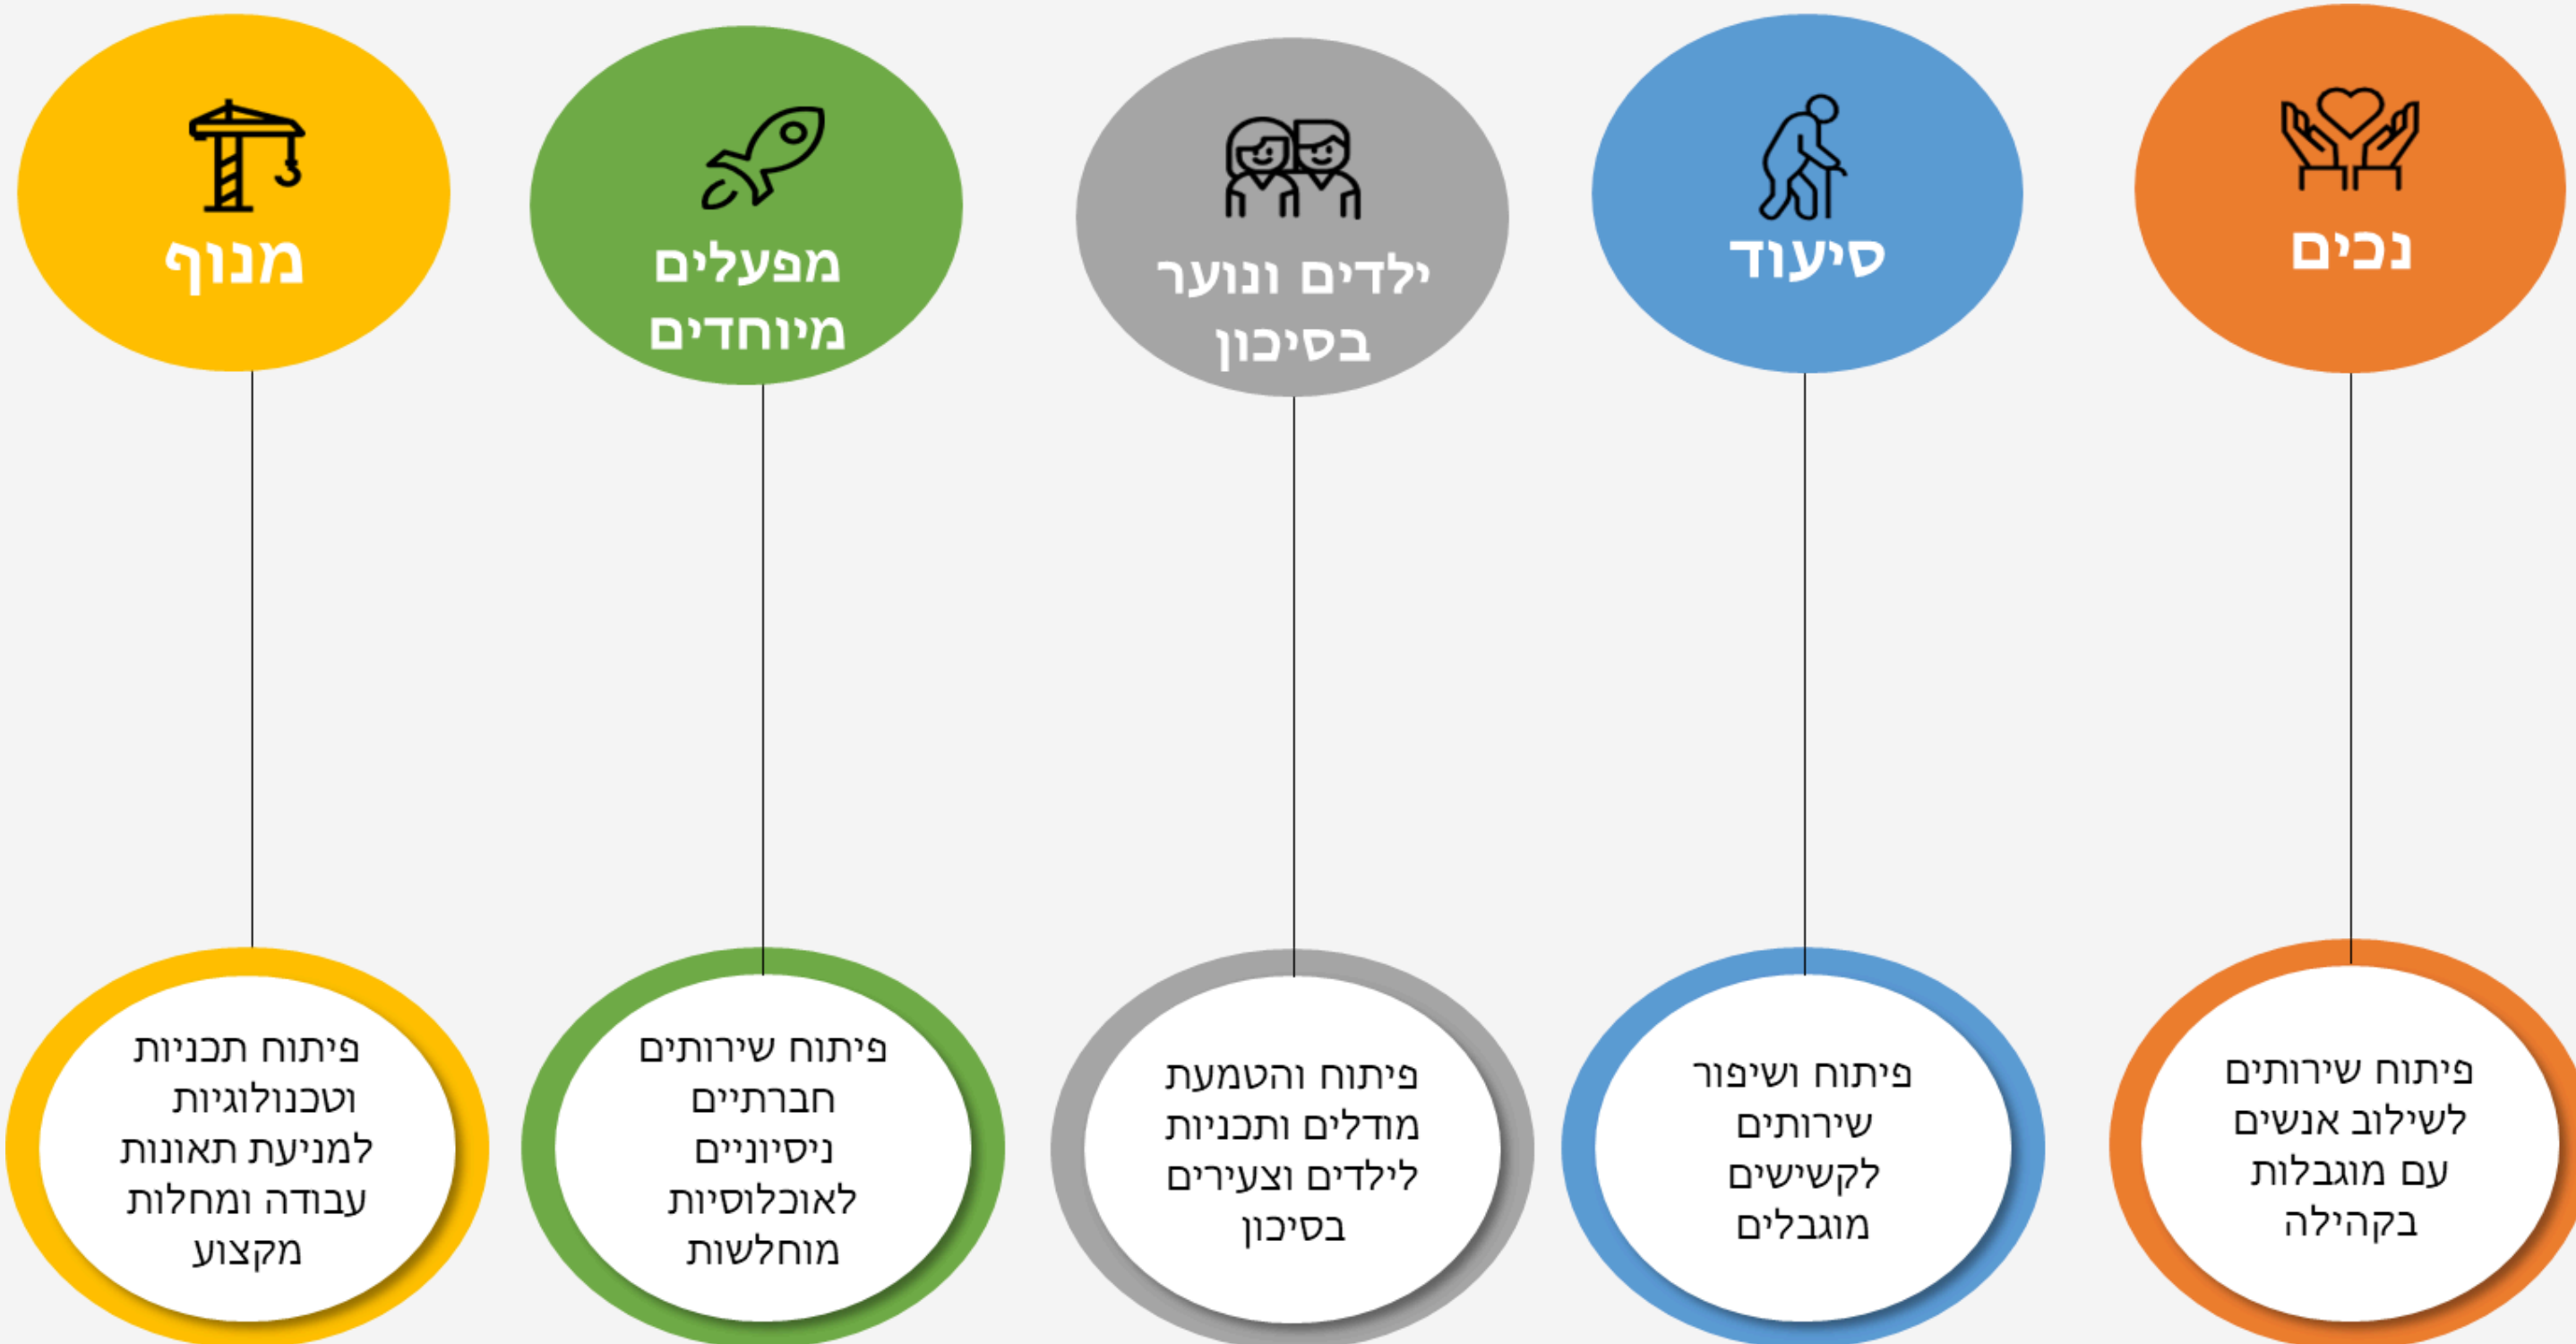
נכים

פיתוח שירותים לשילוב אנשים עם מוגבלות בקהילה

סיעוד

פיתוח ושיפור שירותים לקשישים מוגבלים

ילדים ונוער בסיכון

פיתוח והטמעת מודלים ותכניות לילדים וצעירים בסיכון

מפעלים מיוחדים

פיתוח שירותים חברתיים ניסיוניים לאוכלוסיות מוחלשות

מנוף

פיתוח תכניות וטכנולוגיות למניעת תאונות עבודה ומחלות מקצוע